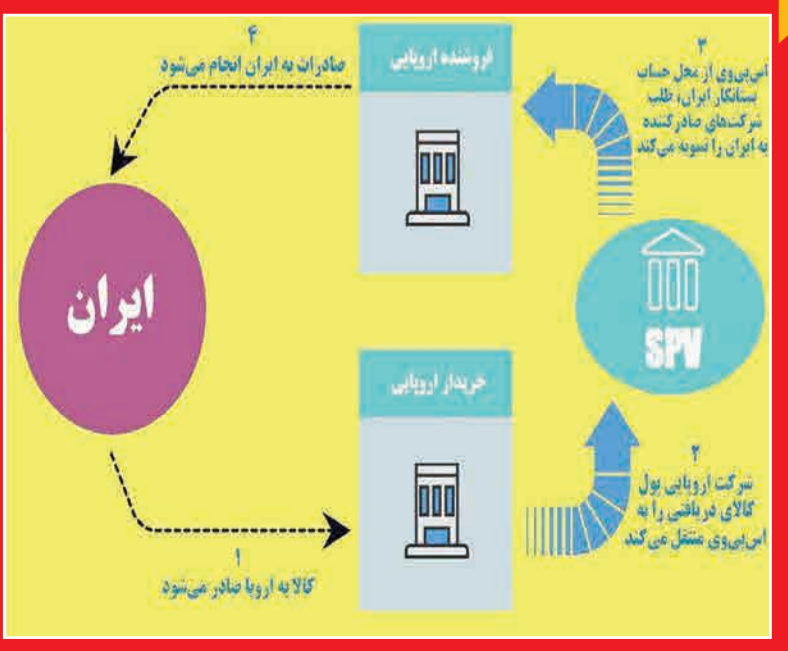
۴
صادرات به ایران انجام می‌شود

فروشنده اروپایی

۳
اس‌پی‌وی از محل حساب بستانکار ایران، طلب شرکت‌های صادرکننده به ایران را تسویه می‌کند

ایران

SPV

خریدار اروپایی

۲
شرکت اروپایی پول کالای دریافتی را به اس‌پی‌وی منتقل می‌کند

۱
کالا به اروپا صادر می‌شود